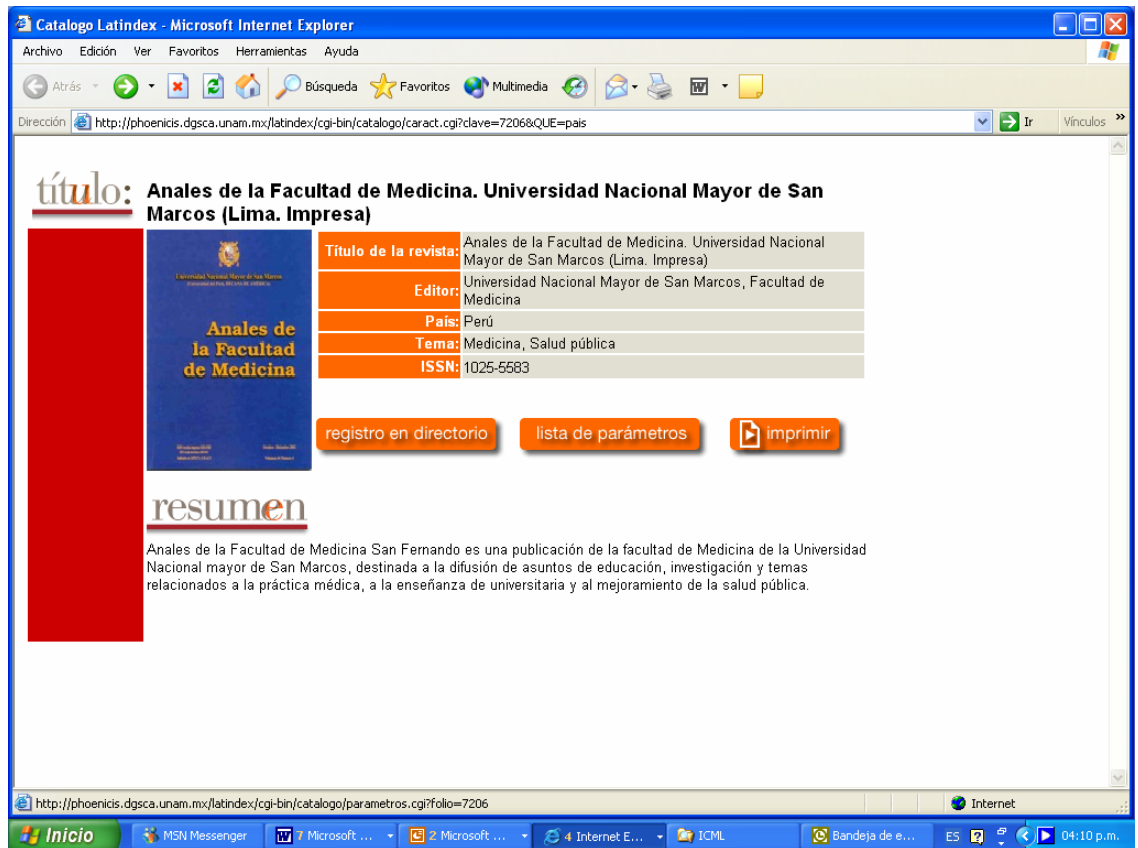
Catalogo Latindex - Microsoft Internet Explorer

Archivo Edición Ver Favoritos Herramientas Ayuda

Atrás Búsqueda Favoritos Multimedia

Dirección http://phoenicis.dgsca.unam.mx/latindex/cgi-bin/catalogo/caract.cgi?clave=7206&QUE=pais Ir Vínculos

título: Anales de la Facultad de Medicina. Universidad Nacional Mayor de San Marcos (Lima. Impresa)

Universidad Nacional Mayor de San Marcos
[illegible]

Anales de la Facultad de Medicina

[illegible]

| | |
|---|---|
| Título de la revista: | Anales de la Facultad de Medicina. Universidad Nacional Mayor de San Marcos (Lima. Impresa) |
| Editor: | Universidad Nacional Mayor de San Marcos, Facultad de Medicina |
| País: | Perú |
| Tema: | Medicina, Salud pública |
| ISSN: | 1025-5583 |

registro en directorio lista de parámetros imprimir

resumen

Anales de la Facultad de Medicina San Fernando es una publicación de la facultad de Medicina de la Universidad Nacional mayor de San Marcos, destinada a la difusión de asuntos de educación, investigación y temas relacionados a la práctica médica, a la enseñanza de universitaria y al mejoramiento de la salud pública.

http://phoenicis.dgsca.unam.mx/latindex/cgi-bin/catalogo/parametros.cgi?folio=7206 Internet

Inicio MSN Messenger 7 Microsoft ... 2 Microsoft ... 4 Internet E... ICML Bandeja de e... ES 04:10 p.m.